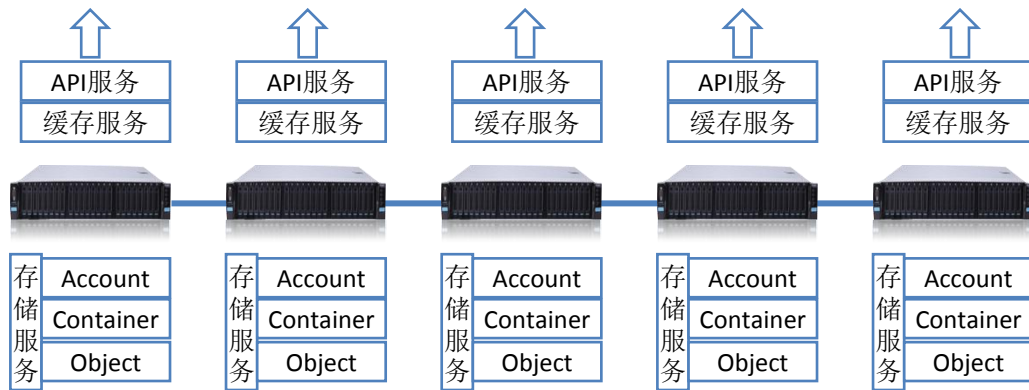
API服务
缓存服务
存储服务
Account
Container
Object

API服务
缓存服务
存储服务
Account
Container
Object

API服务
缓存服务
存储服务
Account
Container
Object

API服务
缓存服务
存储服务
Account
Container
Object

API服务
缓存服务
存储服务
Account
Container
Object